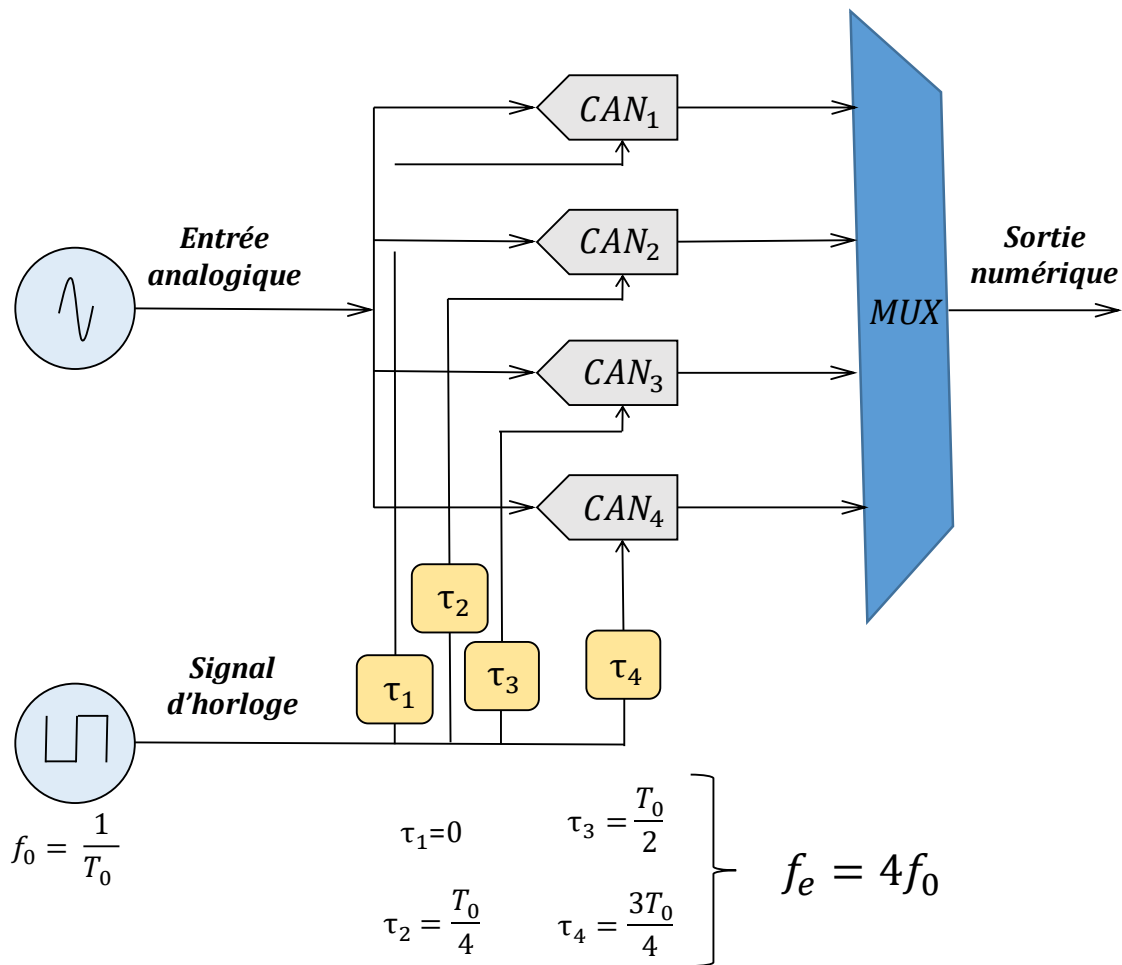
$CAN_1$

Entrée analogique

$CAN_2$

Sortie numérique

$MUX$

$CAN_3$

$CAN_4$

$\tau_2$

Signal d'horloge

$\tau_1$

$\tau_3$

$\tau_4$

$f_0 = \frac{1}{T_0}$

$\tau_1=0$

$\tau_3 = \frac{T_0}{2}$

$f_e = 4f_0$

$\tau_2 = \frac{T_0}{4}$

$\tau_4 = \frac{3T_0}{4}$